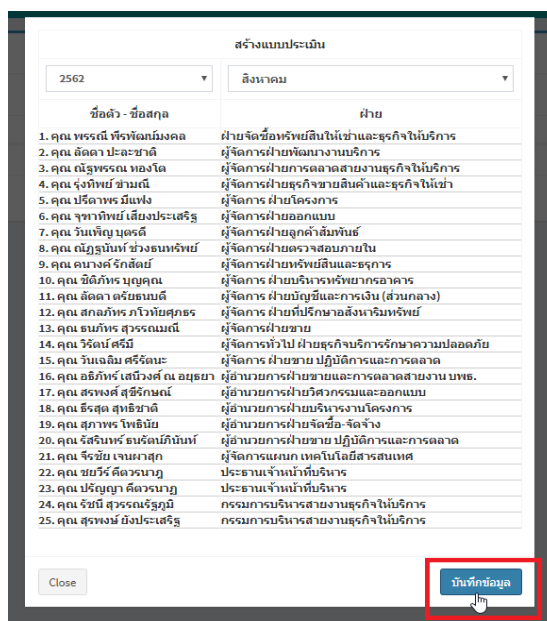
สร้างแบบประเมิน

2562 ▾ | สิงหาคม ▾

| ชื่อตัว - ชื่อสกุล | ฝ่าย |
|---|---|
| 1. คุณ พรรณี พีรพัฒน์มงคล | ฝ่ายจัดซื้อทรัพย์สินให้เช่าและธุรกิจให้บริการ |
| 2. คุณ ลัดดา ปะละชาติ | ผู้จัดการฝ่ายพัฒนางานบริการ |
| 3. คุณ ณัฐพรรณ ทองโต | ผู้จัดการฝ่ายการตลาดสายงานธุรกิจให้บริการ |
| 4. คุณ รุ่งทิพย์ ชำมณี | ผู้จัดการฝ่ายธุรกิจขายสินค้าและธุรกิจให้เช่า |
| 5. คุณ ปรีดาพร มีแฟง | ผู้จัดการ ฝ่ายโครงการ |
| 6. คุณ จุฑาทิพย์ เสียงประเสริฐ | ผู้จัดการฝ่ายออกแบบ |
| 7. คุณ วันเพ็ญ บุตรดี | ผู้จัดการฝ่ายลูกค้าสัมพันธ์ |
| 8. คุณ ณัฏฐนันท์ ช่วงชนทรัพย์ | ผู้จัดการฝ่ายตรวจสอบภายใน |
| 9. คุณ คนางค์ รักสัตย์ | ผู้จัดการฝ่ายทรัพย์สินและธุรการ |
| 10. คุณ ชิติภัทร บุญคุณ | ผู้จัดการ ฝ่ายบริหารทรัพยากรอาคาร |
| 11. คุณ ลัดดา ตรียธนบดี | ผู้จัดการ ฝ่ายบัญชีและการเงิน (ส่วนกลาง) |
| 12. คุณ สกลภัทร ภาวิทย์ศุภธร | ผู้จัดการฝ่ายที่ปรึกษาอสังหาริมทรัพย์ |
| 13. คุณ ธนภัทร สุวรรณมณี | ผู้จัดการฝ่ายขาย |
| 14. คุณ วิรัตน์ ศรีมี | ผู้จัดการทั่วไป ฝ่ายธุรกิจบริการรักษาความปลอดภัย |
| 15. คุณ วันเฉลิม ศรีรัตนะ | ผู้จัดการ ฝ่ายขาย ปฏิบัติการและการตลาด |
| 16. คุณ อธิภัทร์ เสนีวงศ์ ณ อยุธยา | ผู้อำนวยการฝ่ายขายและการตลาดสายงาน บพธ. |
| 17. คุณ สรพงศ์ สุขีรัทณ์ | ผู้อำนวยการฝ่ายวิศวกรรมและออกแบบ |
| 18. คุณ ธีรสุต สุทธิชาติ | ผู้อำนวยการฝ่ายบริหารงานโครงการ |
| 19. คุณ สุภาพร โพธิ์นิ่ม | ผู้อำนวยการฝ่ายจัดซื้อ-จัดจ้าง |
| 20. คุณ รัสรินทร์ ธนรัตน์ภิบันท์ | ผู้อำนวยการฝ่ายขาย ปฏิบัติการและการตลาด |
| 21. คุณ จีระชัย เจนผาสุก | ผู้จัดการแผนก เทคโนโลยีสารสนเทศ |
| 22. คุณ ชยวีร์ คีตวรนาฏ | ประธานเจ้าหน้าที่บริหาร |
| 23. คุณ ปริญญา คีตวรนาฏ | ประธานเจ้าหน้าที่บริหาร |
| 24. คุณ รัชนี สุวรรณรัฐภูมิ | กรรมการบริหารสายงานธุรกิจให้บริการ |
| 25. คุณ สุรพงษ์ ยังประเสริฐ | กรรมการบริหารสายงานธุรกิจให้บริการ |

Close

บันทึกข้อมูล